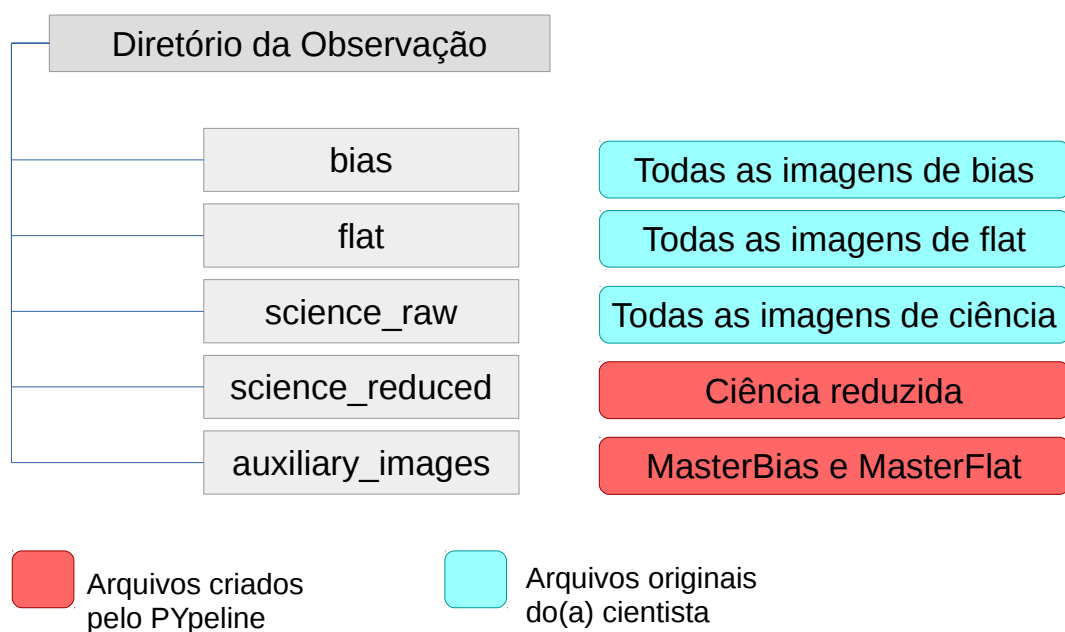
Diretório da Observação

bias

Todas as imagens de bias

flat

Todas as imagens de flat

science_raw

Todas as imagens de ciência

science_reduced

Ciência reduzida

auxiliary_images

MasterBias e MasterFlat

Arquivos criados pelo PYpeline

Arquivos originais do(a) cientista